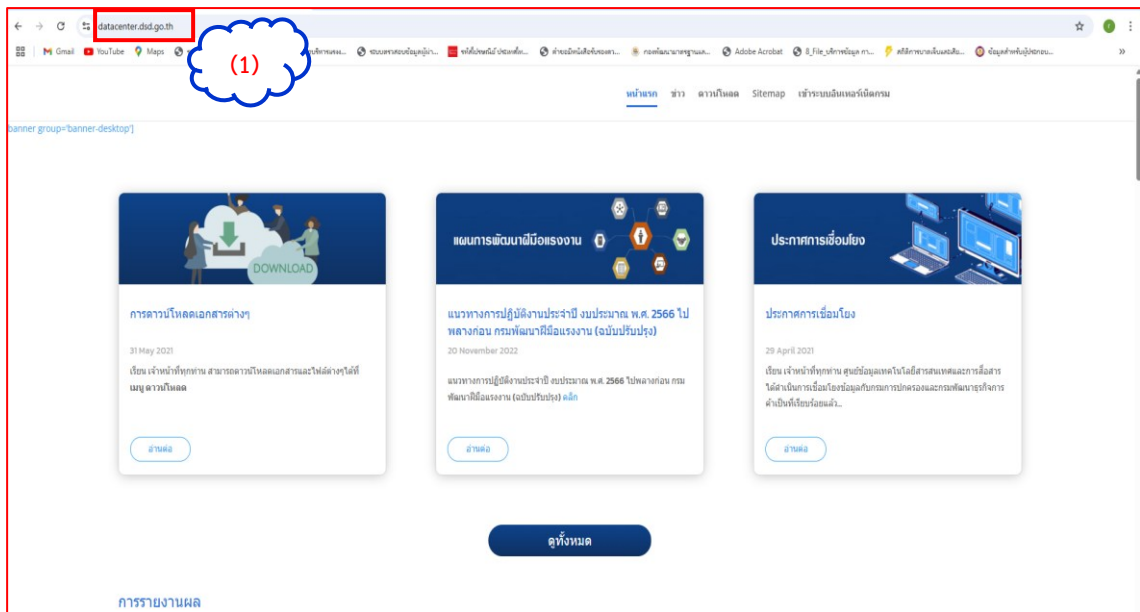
datacenter.dsd.go.th

(1)

Gmail YouTube Maps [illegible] Adobe Acrobat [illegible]

หน้าแรก ข่าว ดาวน์โหลด Sitemap เข้าระบบอินเทอร์เน็ตกรม

banner group='banner-desktop']

DOWNLOAD

การดาวน์โหลดเอกสารต่างๆ

31 May 2021

เรียน เจ้าหน้าที่ทุกท่าน สามารถดาวน์โหลดเอกสารและไฟล์ต่างๆได้ที่ เมนู ดาวน์โหลด

อ่านต่อ

แผนการพัฒนาฝีมือแรงงาน

แนวทางการปฏิบัติงานประจำปี งบประมาณ พ.ศ. 2566 ไปพลางก่อน กรมพัฒนาฝีมือแรงงาน (ฉบับปรับปรุง)

20 November 2022

แนวทางการปฏิบัติงานประจำปี งบประมาณ พ.ศ. 2566 ไปพลางก่อน กรมพัฒนาฝีมือแรงงาน (ฉบับปรับปรุง) คลิก

อ่านต่อ

ประกาศการเชื่อมโยง

ประกาศการเชื่อมโยง

29 April 2021

เรียน เจ้าหน้าที่ทุกท่าน ศูนย์ข้อมูลเทคโนโลยีสารสนเทศและการสื่อสาร ได้ดำเนินการเชื่อมโยงข้อมูลกับกรมการปกครองและกรมพัฒนาธุรกิจการค้าเป็นที่เรียบร้อยแล้ว...

อ่านต่อ

ดูทั้งหมด

การรายงานผล